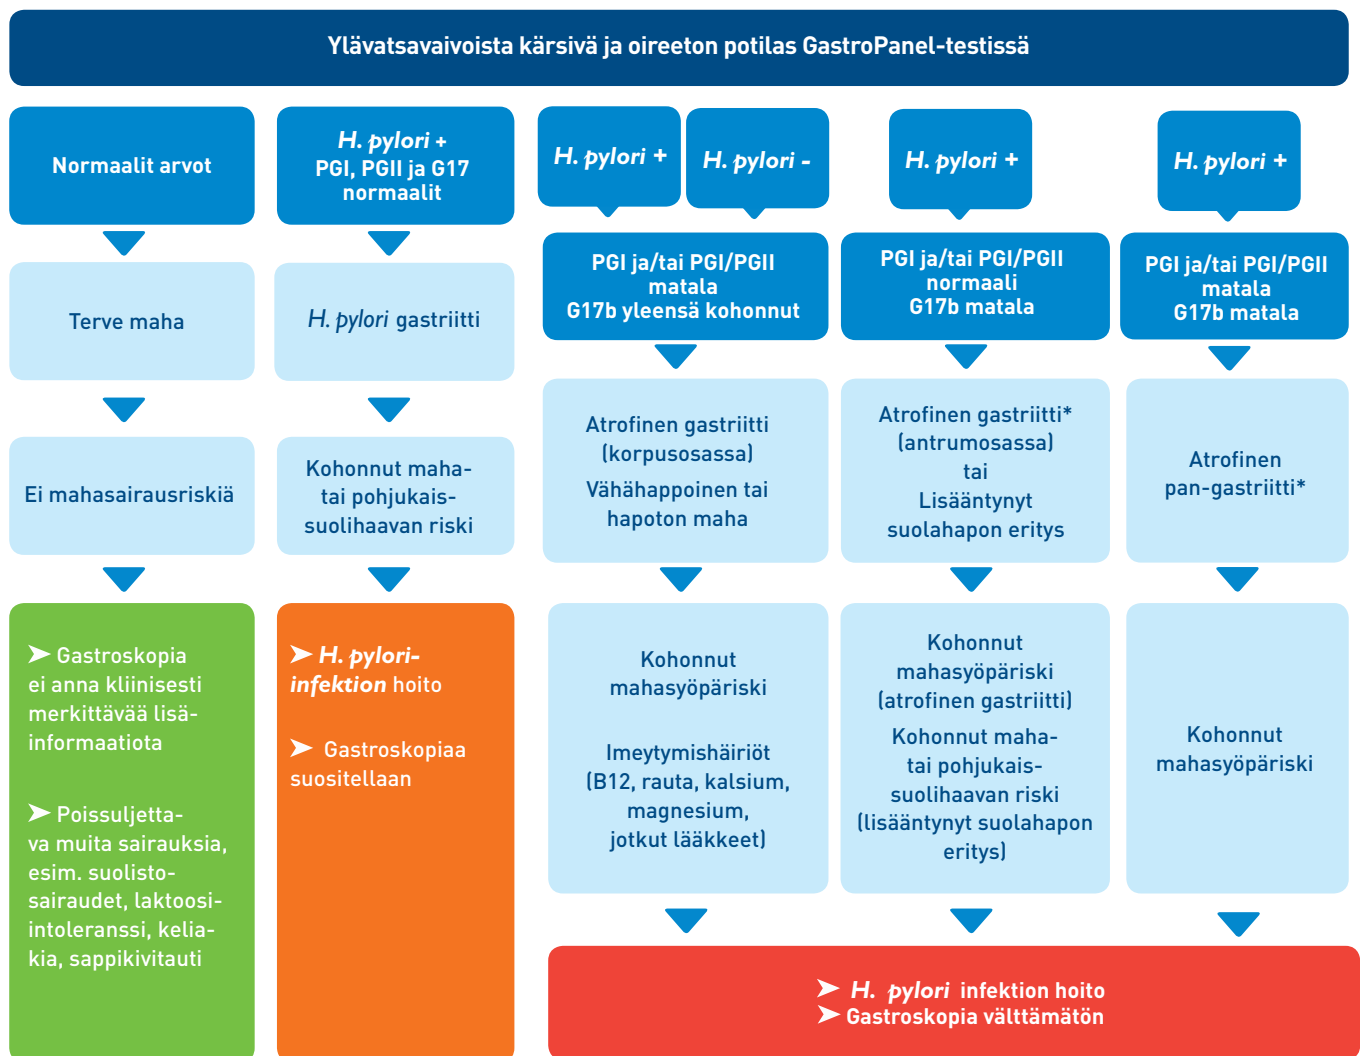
Ylävatsavaivoista kärsivä ja oireeton potilas GastroPanel-testissä

Normaalit arvot

Terve maha

Ei mahasairausriskiä

➤ Gastroskopia ei anna kliinisesti merkittävää lisäinformaatiota

➤ Poissuljettava muita sairauksia, esim. suolistosairaudet, laktoosi-intoleranssi, keliakia, sappikivitauti

H. pylori + PGI, PGII ja G17 normaalit

H. pylori gastriitti

Kohonnut maha- tai pohjukaissuolihaavan riski

➤ H. pylori-infektion hoito

➤ Gastroskopiaa suositellaan

H. pylori +

H. pylori -

PGI ja/tai PGI/PGII matala G17b yleensä kohonnut

Atrofinen gastriitti (korpusosassa)

Vähähappoinen tai hapoton maha

Kohonnut mahasyöpäriski

Imeytymishäiriöt (B12, rauta, kalsium, magnesium, jotkut lääkkeet)

H. pylori +

PGI ja/tai PGI/PGII normaali G17b matala

Atrofinen gastriitti* (antrumosassa) tai Lisääntynyt suolahapon eritys

Kohonnut mahasyöpäriski (atrofinen gastriitti)

Kohonnut maha- tai pohjukaissuolihaavan riski (lisääntynyt suolahapon eritys)

H. pylori +

PGI ja/tai PGI/PGII matala G17b matala

Atrofinen pan-gastriitti*

Kohonnut mahasyöpäriski

➤ H. pylori infektion hoito
➤ Gastroskopia välttämätön